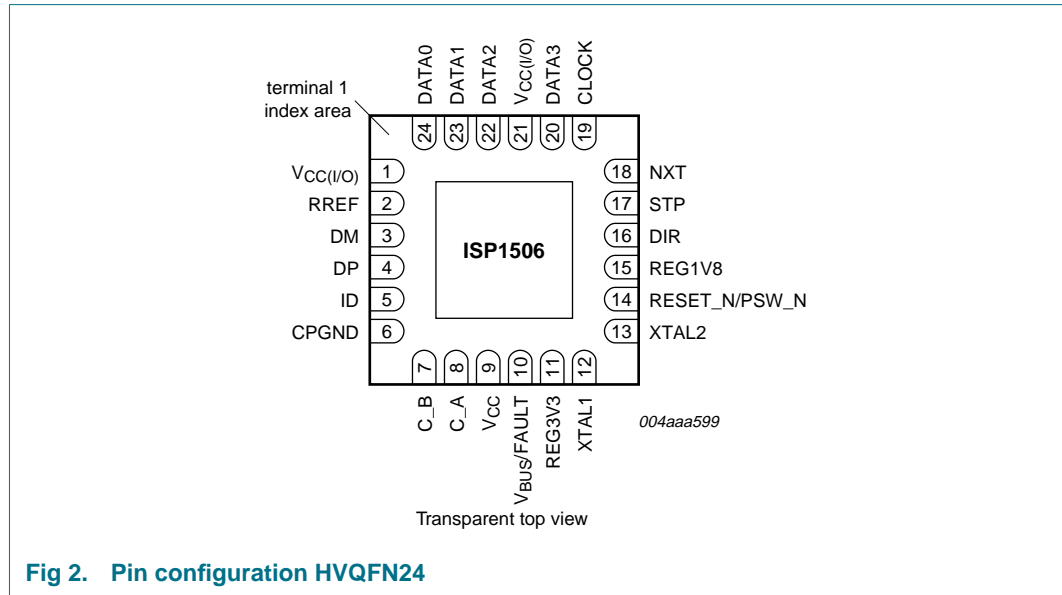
terminal 1 index area

DATA0 24
DATA1 23
DATA2 22
$V_{CC(I/O)}$ 21
DATA3 20
CLOCK 19

$V_{CC(I/O)}$ 1
RREF 2
DM 3
DP 4
ID 5
CPGND 6

ISP1506

18 NXT
17 STP
16 DIR
15 REG1V8
14 RESET_N/PSW_N
13 XTAL2

7 C_B
8 C_A
9 $V_{CC}$
10 $V_{BUS}$/FAULT
11 REG3V3
12 XTAL1

004aaa599

Transparent top view

Fig 2. Pin configuration HVQFN24